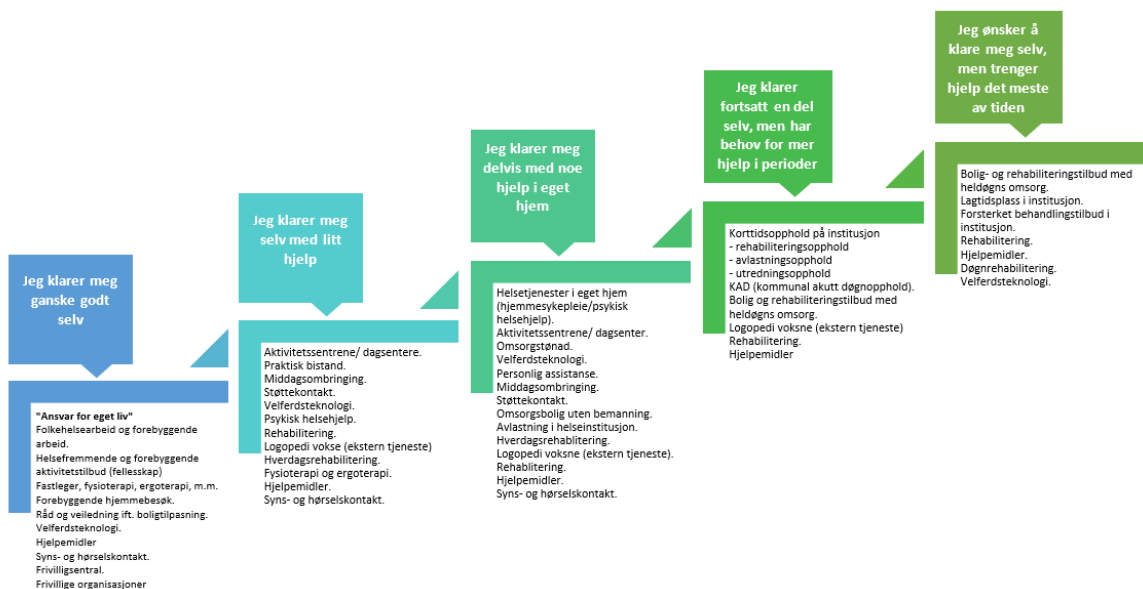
Jeg klarer meg ganske godt selv

"Ansvar for eget liv"
Folkehelsearbeid og forebyggende arbeid.
Helsefremmende og forebyggende aktivitetstilbud (fellesskap)
Fastleger, fysioterapi, ergoterapi, m.m.
Forebyggende hjemmebesøk.
Råd og veiledning ift. boligtilpasning.
Velferdsteknologi.
Hjelpemidler
Syns- og hørselskontakt.
Frivilligsentral.
Frivillige organisasjoner

Jeg klarer meg selv med litt hjelp

Aktivitetssentrene/ dagsentere.
Praktisk bistand.
Middagsombringing.
Støttekontakt.
Velferdsteknologi.
Psykisk helsehjelp.
Rehabilitering.
Logopedi vokse (ekstern tjeneste)
Hverdagsrehabilitering.
Fysioterapi og ergoterapi.
Hjelpemidler.
Syns- og hørselskontakt.

Jeg klarer meg delvis med noe hjelp i eget hjem

Helsetjenester i eget hjem (hjemmesykepleie/psykisk helsehjelp).
Aktivitetssentrene/ dagsenter.
Omsorgstønad.
Velferdsteknologi.
Personlig assistanse.
Middagsombringing.
Støttekontakt.
Omsorgsbolig uten bemanning.
Avlastning i helseinstitusjon.
Hverdagsrehablitering.
Logopedi voksne (ekstern tjeneste).
Rehablitering.
Hjelpemidler.
Syns- og hørselskontakt.

Jeg klarer fortsatt en del selv, men har behov for mer hjelp i perioder

Korttidsopphold på institusjon
- rehabiliteringsopphold
- avlastningsopphold
- utredningsopphold
KAD (kommunal akutt døgnopphold).
Bolig og rehabiliteringstilbud med heldøgns omsorg.
Logopedi voksne (ekstern tjeneste)
Rehabilitering.
Hjelpemidler

Jeg ønsker å klare meg selv, men trenger hjelp det meste av tiden

Bolig- og rehabiliteringstilbud med heldøgns omsorg.
Lagtidsplass i institusjon.
Forsterket behandlingstilbud i institusjon.
Rehabilitering.
Hjelpemidler.
Døgnrehabilitering.
Velferdsteknologi.